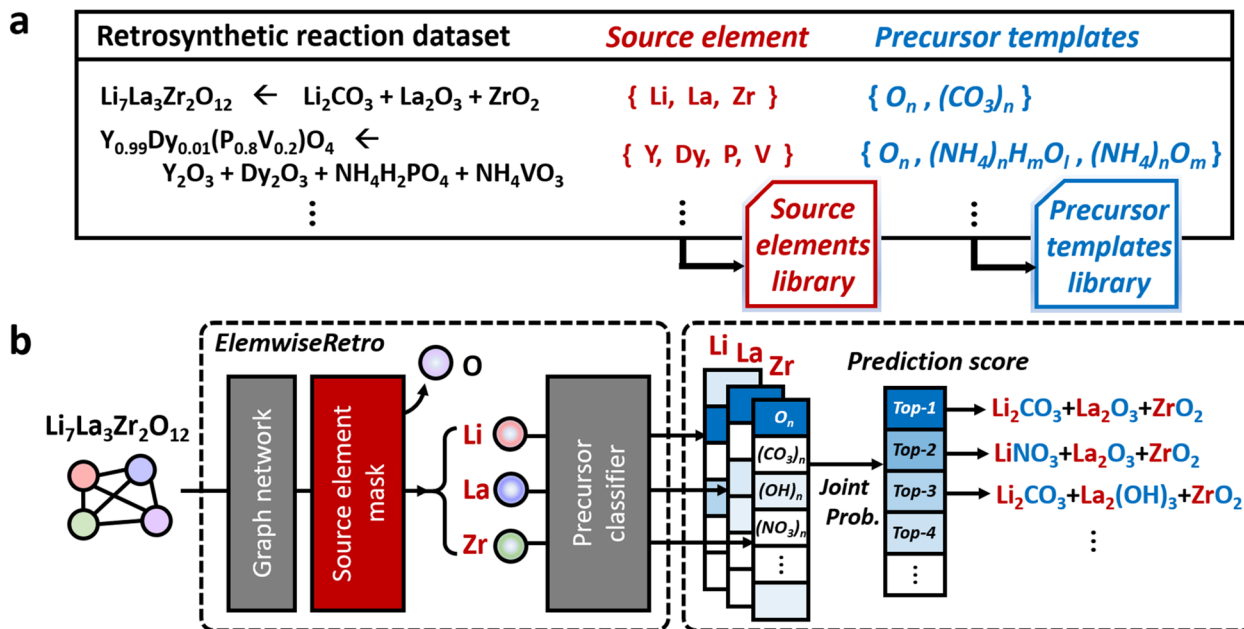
a

Retrosynthetic reaction dataset

Source element

Precursor templates

$Li_7La_3Zr_2O_{12}$ ← $Li_2CO_3 + La_2O_3 + ZrO_2$

{ Li, La, Zr }

{ $O_n$ , $(CO_3)_n$ }

$Y_{0.99}Dy_{0.01}(P_{0.8}V_{0.2})O_4$ ← $Y_2O_3 + Dy_2O_3 + NH_4H_2PO_4 + NH_4VO_3$

{ Y, Dy, P, V }

{ $O_n$ , $(NH_4)_nH_mO_l$ , $(NH_4)_nO_m$ }

⋮

⋮

Source elements library

⋮

Precursor templates library

b

ElemwiseRetro

O

$Li_7La_3Zr_2O_{12}$

Graph network

Source element mask

Li

La

Zr

Precursor classifier

Li

La

Zr

$O_n$

$(CO_3)_n$

$(OH)_n$

$(NO_3)_n$

⋮

Joint Prob.

Prediction score

Top-1

Top-2

Top-3

Top-4

⋮

$Li_2CO_3+La_2O_3+ZrO_2$

$LiNO_3+La_2O_3+ZrO_2$

$Li_2CO_3+La_2(OH)_3+ZrO_2$

⋮